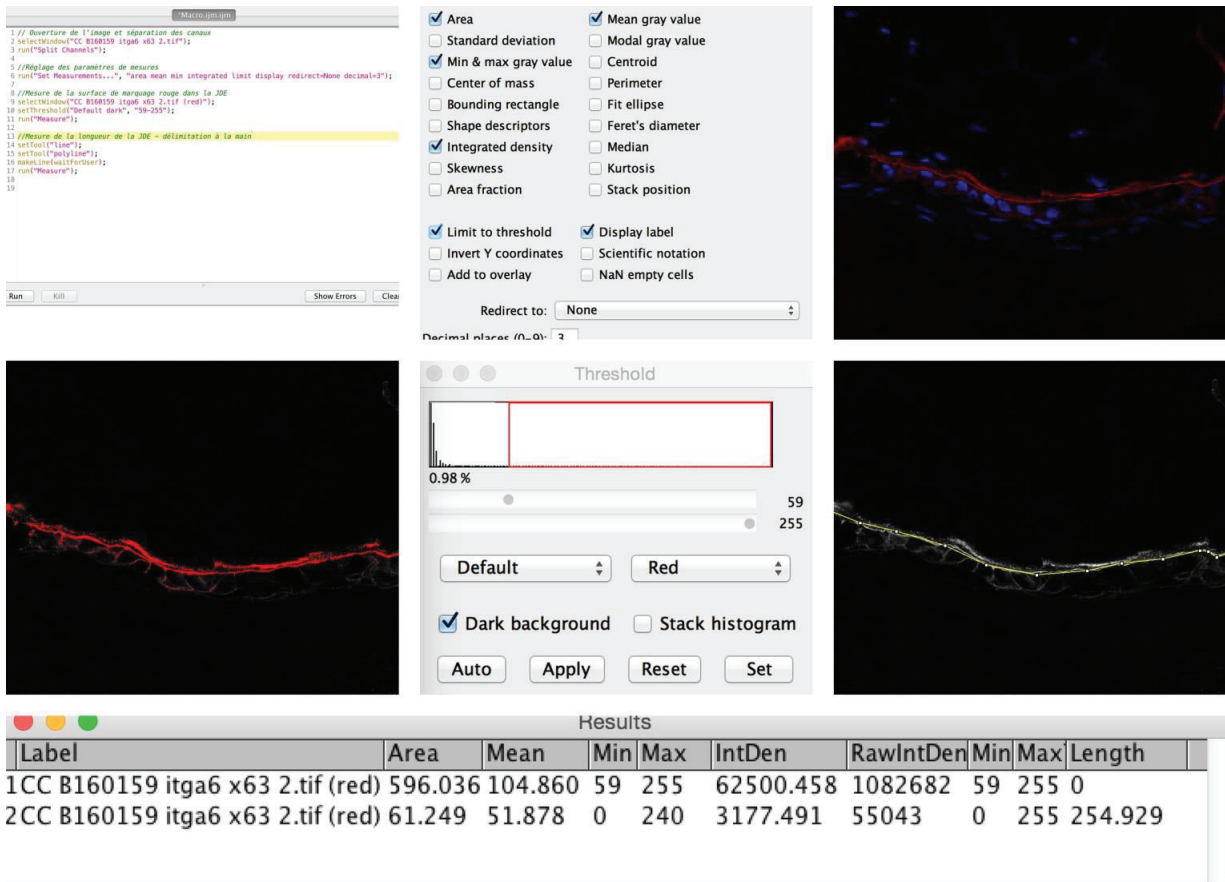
*Macro.ijm.ijm

1 // Ouverture de l'image et séparation des canaux
2 selectWindow("CC B160159 itga6 x63 2.tif");
3 run("Split Channels");
4
5 //Réglage des paramètres de mesures
6 run("Set Measurements...", "area mean min integrated limit display redirect=None decimal=3");
7
8 //Mesure de la surface de marquage rouge dans la JDE
9 selectWindow("CC B160159 itga6 x63 2.tif (red)");
10 setThreshold("Default dark", "59-255");
11 run("Measure");
12
13 //Mesure de la longueur de la JDE - délimitation à la main
14 setTool("line");
15 setTool("polyline");
16 makeLine(waitForUser);
17 run("Measure");
18
19

Run Kill Show Errors Clea

Area
Mean gray value
Standard deviation
Modal gray value
Min & max gray value
Centroid
Center of mass
Perimeter
Bounding rectangle
Fit ellipse
Shape descriptors
Feret's diameter
Integrated density
Median
Skewness
Kurtosis
Area fraction
Stack position

Limit to threshold
Display label
Invert Y coordinates
Scientific notation
Add to overlay
NaN empty cells

Redirect to: None

Decimal places (0-9): 3

Threshold

0.98 %

59

255

Default Red

Dark background Stack histogram

Auto Apply Reset Set

Results

| | Label | Area | Mean | Min | Max | IntDen | RawIntDen | Min | Max | Length |
|---|---|---|---|---|---|---|---|---|---|---|
| 1 | CC B160159 itga6 x63 2.tif (red) | 596.036 | 104.860 | 59 | 255 | 62500.458 | 1082682 | 59 | 255 | 0 |
| 2 | CC B160159 itga6 x63 2.tif (red) | 61.249 | 51.878 | 0 | 240 | 3177.491 | 55043 | 0 | 255 | 254.929 |